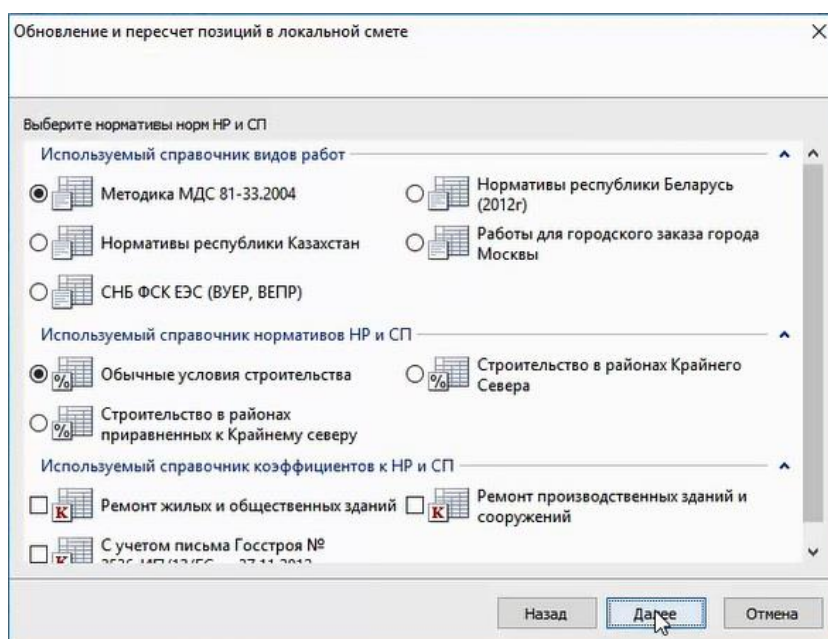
Обновление и пересчет позиций в локальной смете

×

Выберите нормативы норм НР и СП

Используемый справочник видов работ

Методика МДС 81-33.2004

Нормативы республики Беларусь (2012г)

Нормативы республики Казахстан

Работы для городского заказа города Москвы

СНБ ФСК ЕЭС (ВУЕР, ВЕПР)

Используемый справочник нормативов НР и СП

Обычные условия строительства

Строительство в районах Крайнего Севера

Строительство в районах приравненных к Крайнему северу

Используемый справочник коэффициентов к НР и СП

Ремонт жилых и общественных зданий

Ремонт производственных зданий и сооружений

С учетом письма Госстроя №
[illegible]

Назад

Далее

Отмена